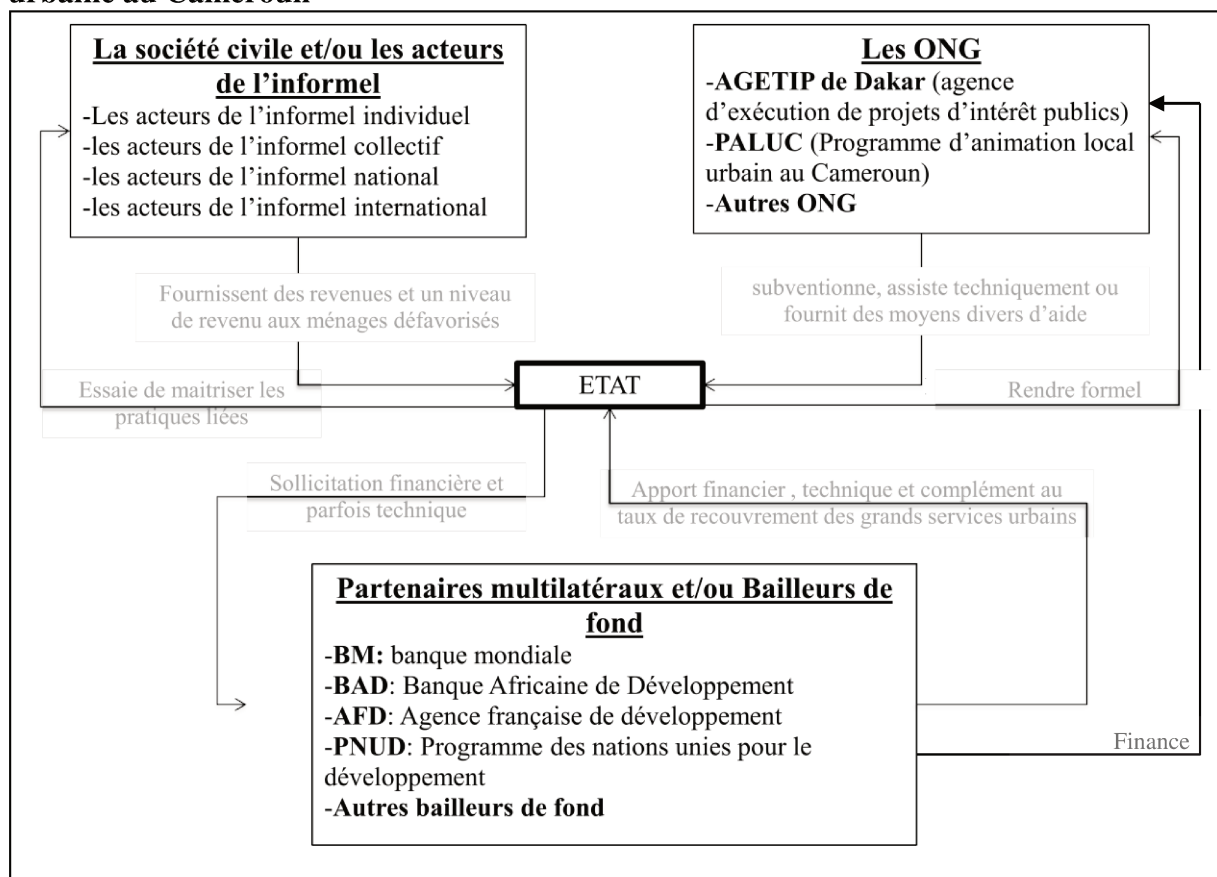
urbaine au Cameroun

La société civile et/ou les acteurs de l'informel
-Les acteurs de l'informel individuel
-les acteurs de l'informel collectif
-les acteurs de l'informel national
-les acteurs de l'informel international

Les ONG
-AGETIP de Dakar (agence d'exécution de projets d'intérêt publics)
-PALUC (Programme d'animation local urbain au Cameroun)
-Autres ONG

Fournissent des revenues et un niveau de revenu aux ménages défavorisés

subventionne, assiste techniquement ou fournit des moyens divers d'aide

Essaie de maitriser les pratiques liées

ETAT

Rendre formel

Sollicitation financière et parfois technique

Apport financier , technique et complément au taux de recouvrement des grands services urbains

Partenaires multilatéraux et/ou Bailleurs de fond
-BM: banque mondiale
-BAD: Banque Africaine de Développement
-AFD: Agence française de développement
-PNUD: Programme des nations unies pour le développement
-Autres bailleurs de fond

Finance